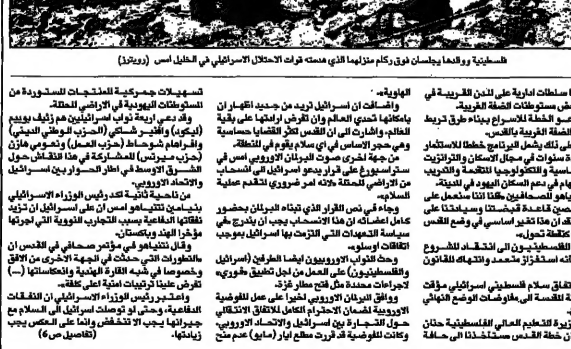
فلسطينية وولدها يجلسان فوق ركام منزلهما الذي هدمته قوات الاحتلال الاسرائيلي في الخليل امس (رويترز)

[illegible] سلطات ادارية على المدن القريبة في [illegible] ش مستوطنات الضفة الغربية. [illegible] عم الخطة للاسراع بمناء طرق تربط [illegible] الضفة الغربية بالقدس. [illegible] ى ذلك يعمل البرنامج خطط للاستثمار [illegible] ة سنوات في مجال الاسكان والتراثيث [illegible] اسية والتكنولوجيا للتعلم والتدريب. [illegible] تهام في دعم السكان اليهود في المدينة. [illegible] يامي الصحافيون هذا بأن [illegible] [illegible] من القاعدة العربية وسياسة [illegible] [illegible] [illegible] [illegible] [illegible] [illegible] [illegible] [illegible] الفلسطينيون الى الاتحاد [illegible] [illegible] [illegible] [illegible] قانون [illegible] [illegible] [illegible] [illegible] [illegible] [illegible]

الهاوية». واضافت ان اسرائيل تريد من جديد اظهار ان باستطاعتها تحدي العالم وان تفرض ارادتها على بقية العالم، واشارت الى ان القدس اكثر القضايا حساسية وهي حجر الاساس لاي سلام يقوم في المنطقة. من جهة أخرى صوت البرلمان الاوروبي امس في ستراسبورغ على قرار يدعو اسرائيل الى الانسحاب من الاراضي المحتلة «لانه امر ضروري لتقدم عملية السلام». وجاء في نص القرار الذي تبناه البرلمان بتصويت كامل اعضائه ان هذا الانسحاب يجب ان يخضع الى سياسة التعهدات التي التزمت بها اسرائيل بموجب اتفاقات اوسلو. وحث النواب الاوروبيون ايضا الطرفين (اسرائيل والفلسطينيون) على العمل من اجل تطبيق «فوري» لاجراءات محددة مثل فتح مطار غزة. ووافق البرلمان الاوروبي اخيرا على عمل المفوضية الاوروبية لضمان الاحترام الكامل للاتفاق الانتقالي حول التجارة بين اسرائيل والاتحاد الاوروبي. وكانت المفوضية قد قررت مطلع ايار (مايو) عدم منح

تسهيلات جمركية للمنتجات المستوردة من المستوطنات اليهودية في الاراضي المحتلة. وقد دعى اربعة نواب اسرائيليين هم زئيف بويم (ليكود) وافيغدور شاكي (الحزب الوطني الديني) وابراهام شوحاط (حزب العمل) وعوزي هارزن (حزب ميرتس) للمشاركة في هذا النقاش حول الشرق الاوسط في اطار الحوار بين اسرائيل والاتحاد الاوروبي. من ناحية ثانية اكد رئيس الوزراء الاسرائيلي بنيامين نتنياهو امس ان على اسرائيل ان تزيد نفقاتها الدفاعية بسبب التجارب النووية التي اجرتها مؤخرا الهند وباكستان. وقال نتنياهو في مؤتمر صحافي في القدس ان «التطورات التي حدثت في الجهة الأخرى من الافق وخصوصا في شبه القارة الهندية وانعكاساتها (...) تفرض علينا ترتيبات اضافية على كلفة». واعتبر رئيس الوزراء الاسرائيلي ان النفقات الدفاعية «حتى لو توصلت اسرائيل الى السلام مع جيرانها يجب الا تنخفض وانما على العكس يجب زيادتها». (تفاصيل ص ٦)

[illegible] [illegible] فاق سلام فلسطيني اسرائيلي مؤقت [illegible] لة القدس الى مفاوضات الوضع النهائي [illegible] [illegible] زيرة التعليم العالي الفلسطينية حنان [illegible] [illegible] ة القدس مستخدما الى حالة